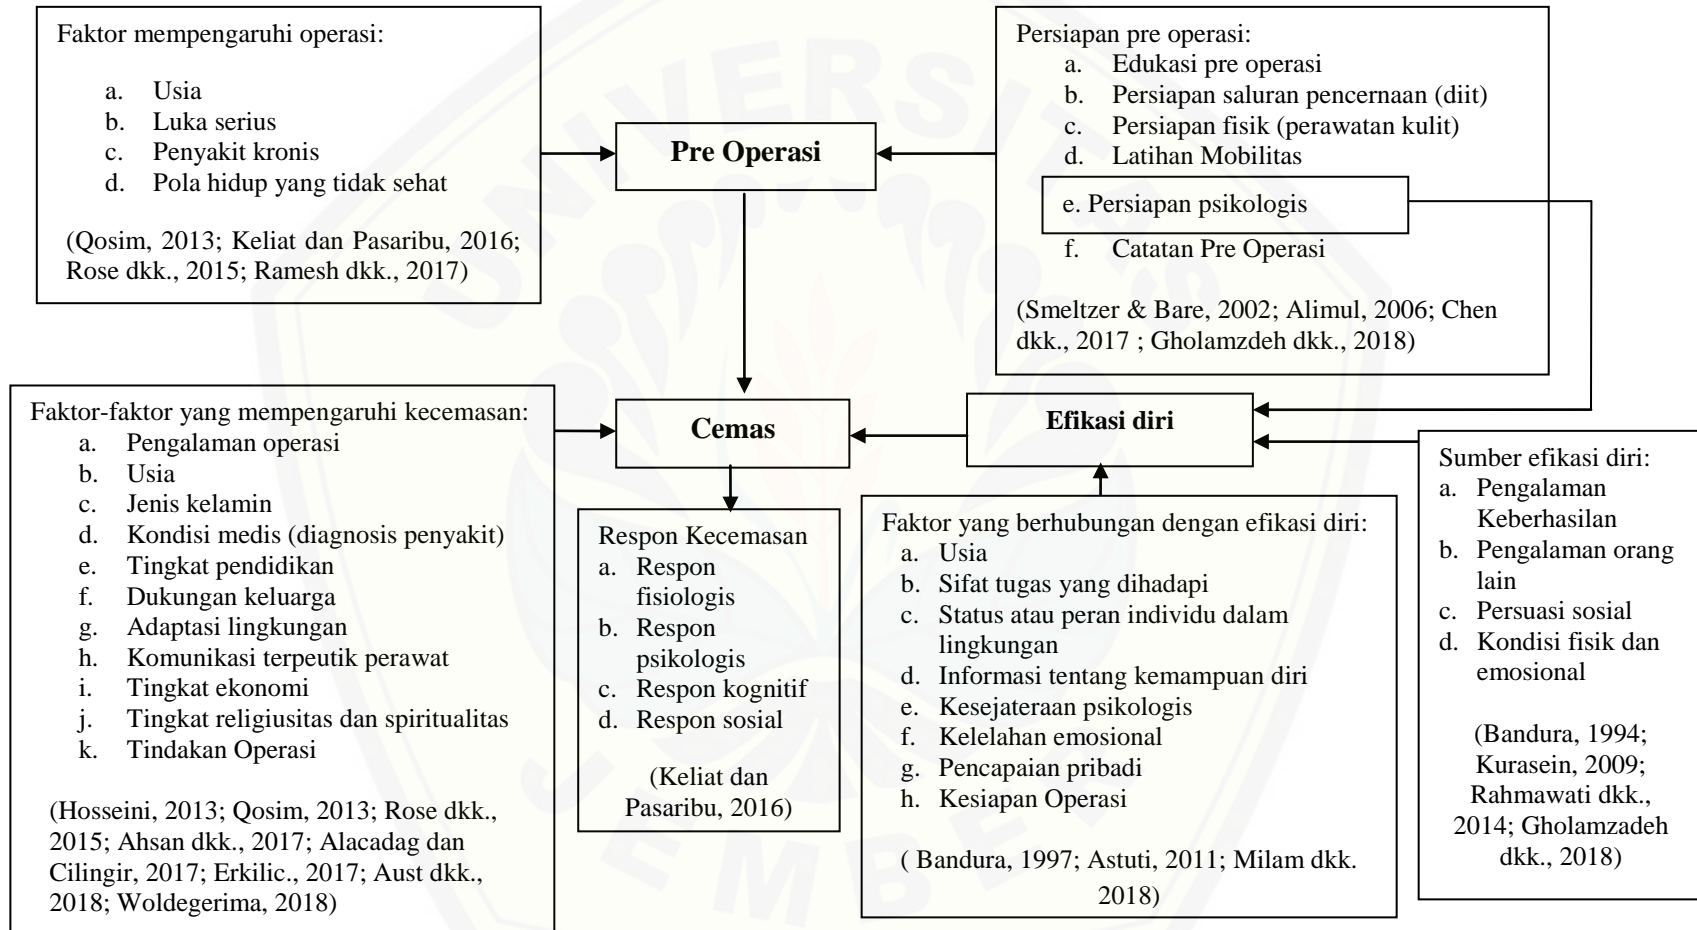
Faktor mempengaruhi operasi:

a. Usia
b. Luka serius
c. Penyakit kronis
d. Pola hidup yang tidak sehat

(Qosim, 2013; Keliat dan Pasaribu, 2016; Rose dkk., 2015; Ramesh dkk., 2017)

Pre Operasi

Persiapan pre operasi:
a. Edukasi pre operasi
b. Persiapan saluran pencernaan (diit)
c. Persiapan fisik (perawatan kulit)
d. Latihan Mobilitas
e. Persiapan psikologis
f. Catatan Pre Operasi

(Smeltzer & Bare, 2002; Alimul, 2006; Chen dkk., 2017 ; Gholamzdeh dkk., 2018)

Faktor-faktor yang mempengaruhi kecemasan:
a. Pengalaman operasi
b. Usia
c. Jenis kelamin
d. Kondisi medis (diagnosis penyakit)
e. Tingkat pendidikan
f. Dukungan keluarga
g. Adaptasi lingkungan
h. Komunikasi terpeutik perawat
i. Tingkat ekonomi
j. Tingkat religiusitas dan spiritualitas
k. Tindakan Operasi

(Hosseini, 2013; Qosim, 2013; Rose dkk., 2015; Ahsan dkk., 2017; Alacadag dan Cilingir, 2017; Erkilic., 2017; Aust dkk., 2018; Woldegerima, 2018)

Cemas

Respon Kecemasan
a. Respon fisiologis
b. Respon psikologis
c. Respon kognitif
d. Respon sosial

(Keliat dan Pasaribu, 2016)

Efikasi diri

Faktor yang berhubungan dengan efikasi diri:
a. Usia
b. Sifat tugas yang dihadapi
c. Status atau peran individu dalam lingkungan
d. Informasi tentang kemampuan diri
e. Kesejateraan psikologis
f. Kelelahan emosional
g. Pencapaian pribadi
h. Kesiapan Operasi

( Bandura, 1997; Astuti, 2011; Milam dkk. 2018)

Sumber efikasi diri:
a. Pengalaman Keberhasilan
b. Pengalaman orang lain
c. Persuasi sosial
d. Kondisi fisik dan emosional

(Bandura, 1994; Kurasein, 2009; Rahmawati dkk., 2014; Gholamzadeh dkk., 2018)